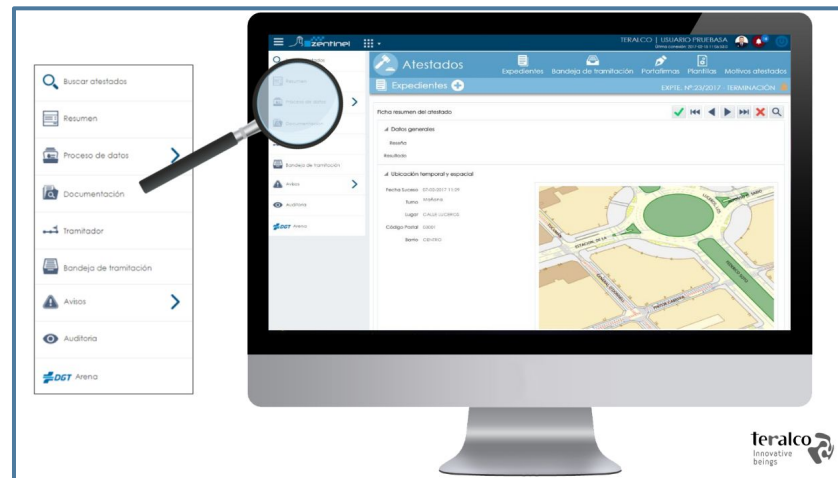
Buscar atestados

Resumen

Proceso de datos

Documentación

Tramitador

Bandeja de tramitación

Avisos

Auditoria

DGT Arena

zentinel

TERALCO | USUARIO PRUEBASA
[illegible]

Atestados

Expedientes Bandeja de tramitación Portafirmas Plantillas Motivos atestados

Expedientes

EXPTE. Nº:23/2017 - TERMINACIÓN

Buscar atestados

Resumen

Proceso de datos

Documentación

Bandeja de tramitación

Avisos

Auditoria

DGT Arena

Ficha resumen del atestado

Datos generales

Reseña

Resultado

Ubicación temporal y espacial

Fecha Suceso 07/02/2017 11:09

Turno Mañana

Lugar CALLE LLORCA

Código Postal 03001

Barrio CENTRO

teralco
Innovative beings